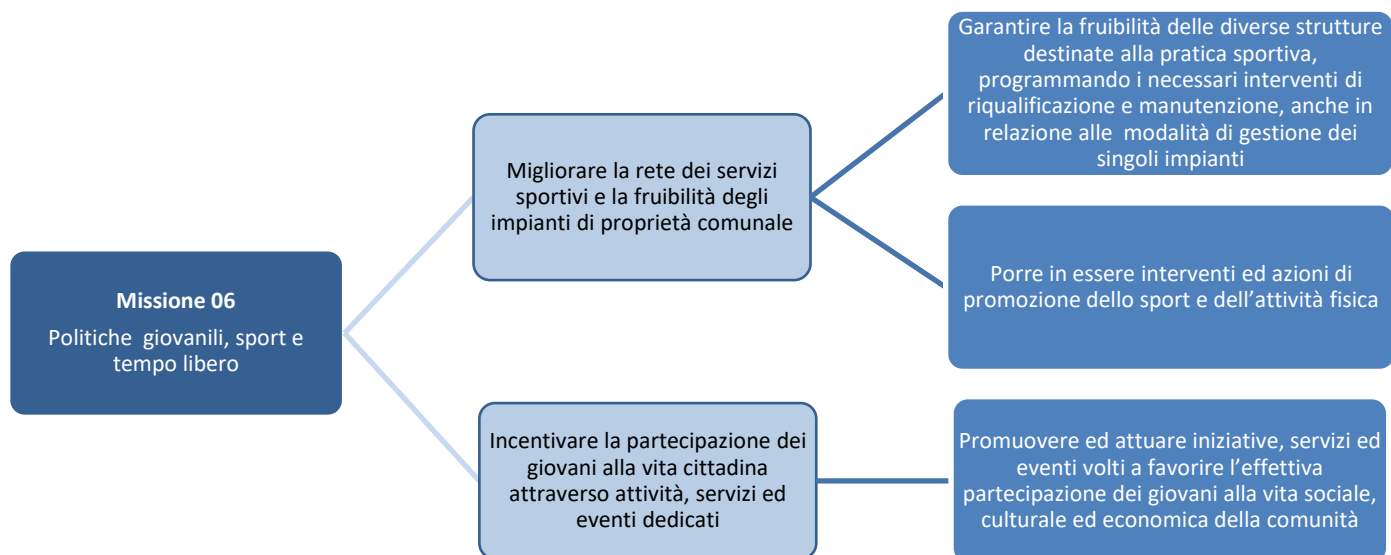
**Missione 06**
Politiche giovanili, sport e tempo libero

Migliorare la rete dei servizi sportivi e la fruibilità degli impianti di proprietà comunale

Garantire la fruibilità delle diverse strutture destinate alla pratica sportiva, programmando i necessari interventi di riqualificazione e manutenzione, anche in relazione alle modalità di gestione dei singoli impianti

Porre in essere interventi ed azioni di promozione dello sport e dell'attività fisica

Incentivare la partecipazione dei giovani alla vita cittadina attraverso attività, servizi ed eventi dedicati

Promuovere ed attuare iniziative, servizi ed eventi volti a favorire l'effettiva partecipazione dei giovani alla vita sociale, culturale ed economica della comunità